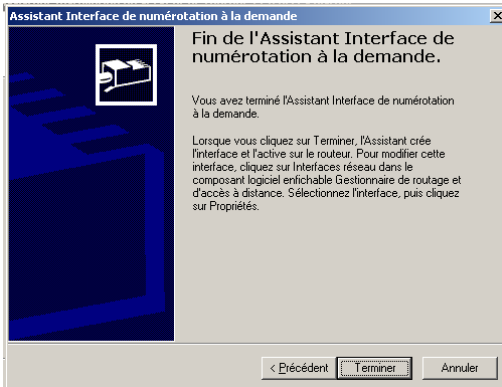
Assistant Interface de numérotation à la demande

Fin de l'Assistant Interface de numérotation à la demande.

Vous avez terminé l'Assistant Interface de numérotation à la demande.

Lorsque vous cliquez sur Terminer, l'Assistant crée l'interface et l'active sur le routeur. Pour modifier cette interface, cliquez sur Interfaces réseau dans le composant logiciel enfichable Gestionnaire de routage et d'accès à distance. Sélectionnez l'interface, puis cliquez sur Propriétés.

< Précédent | Terminer | Annuler